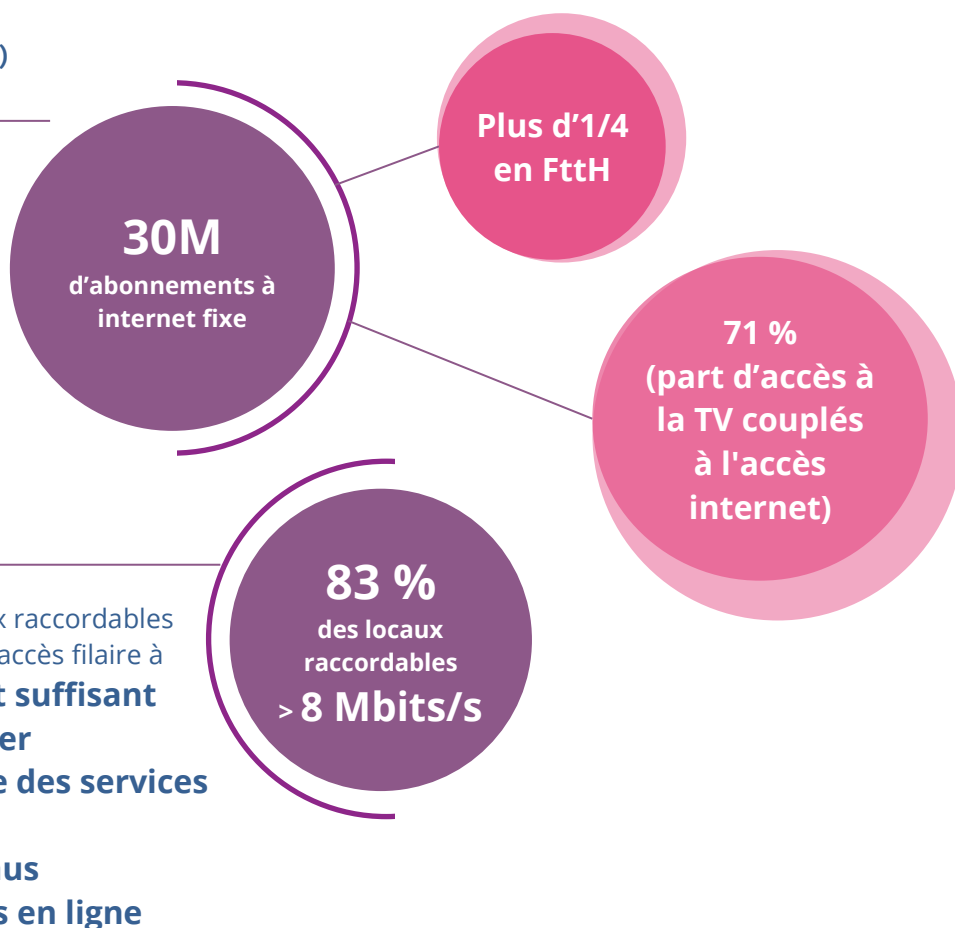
)

30M
d'abonnements à internet fixe

Plus d'1/4 en FttH

71 % (part d'accès à la TV couplés à l'accès internet)

x raccordables
accès filaire à
t suffisant
er
e des services
us
s en ligne

83 %
des locaux raccordables
> 8 Mbits/s